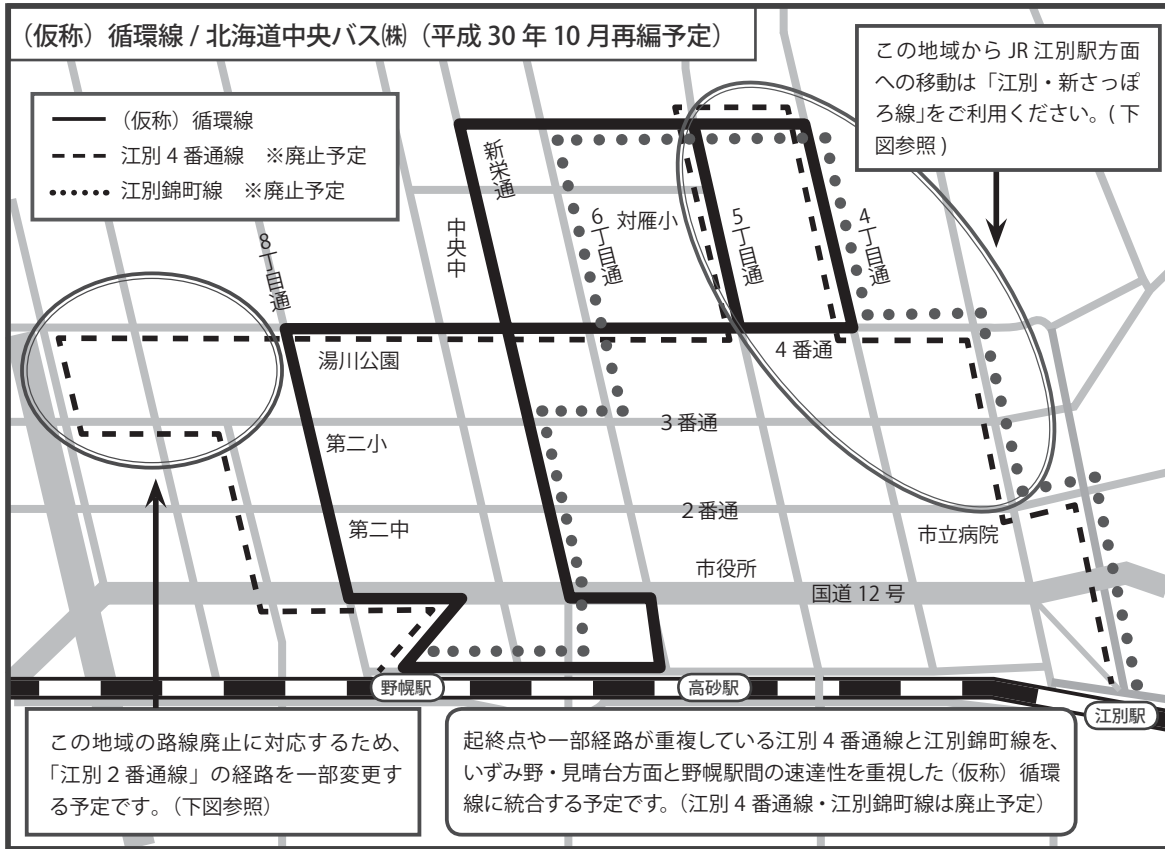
（仮称）循環線 / 北海道中央バス㈱（平成 30 年 10 月再編予定）

この地域から JR 江別駅方面への移動は「江別・新さっぽろ線」をご利用ください。( 下図参照 )

（仮称）循環線
江別 4 番通線 ※廃止予定
江別錦町線 ※廃止予定

新栄通
6丁目通
対雁小
5丁目通
4丁目通
中央中
8丁目通
湯川公園
4 番通
3 番通
第二小
2 番通
第二中
市立病院
市役所
国道 12 号
野幌駅
高砂駅
江別駅

この地域の路線廃止に対応するため、「江別 2 番通線」の経路を一部変更する予定です。（下図参照）

起終点や一部経路が重複している江別 4 番通線と江別錦町線を、いずみ野・見晴台方面と野幌駅間の速達性を重視した（仮称）循環線に統合する予定です。（江別 4 番通線・江別錦町線は廃止予定）